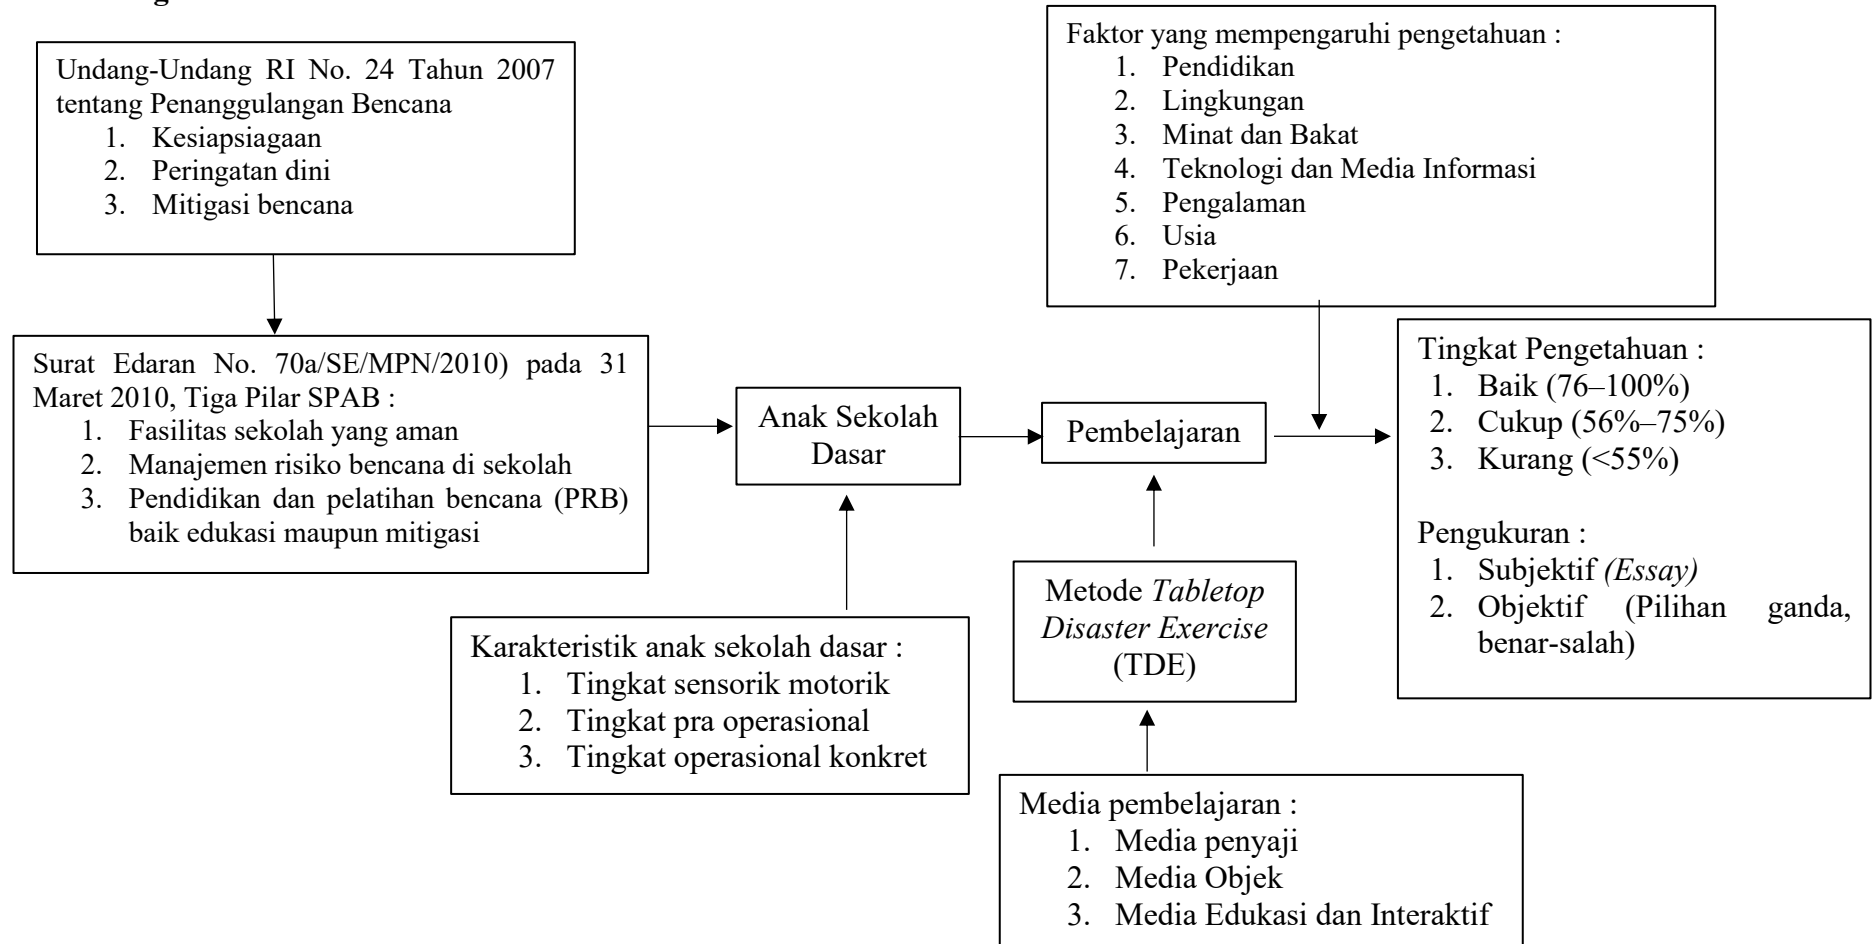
Undang-Undang RI No. 24 Tahun 2007 tentang Penanggulangan Bencana
1. Kesiapsiagaan
2. Peringatan dini
3. Mitigasi bencana

Faktor yang mempengaruhi pengetahuan :
1. Pendidikan
2. Lingkungan
3. Minat dan Bakat
4. Teknologi dan Media Informasi
5. Pengalaman
6. Usia
7. Pekerjaan

Surat Edaran No. 70a/SE/MPN/2010) pada 31 Maret 2010, Tiga Pilar SPAB :
1. Fasilitas sekolah yang aman
2. Manajemen risiko bencana di sekolah
3. Pendidikan dan pelatihan bencana (PRB) baik edukasi maupun mitigasi

Anak Sekolah Dasar

Pembelajaran

Tingkat Pengetahuan :
1. Baik (76–100%)
2. Cukup (56%–75%)
3. Kurang (<55%)

Pengukuran :
1. Subjektif (Essay)
2. Objektif (Pilihan ganda, benar-salah)

Metode Tabletop Disaster Exercise (TDE)

Karakteristik anak sekolah dasar :
1. Tingkat sensorik motorik
2. Tingkat pra operasional
3. Tingkat operasional konkret

Media pembelajaran :
1. Media penyaji
2. Media Objek
3. Media Edukasi dan Interaktif